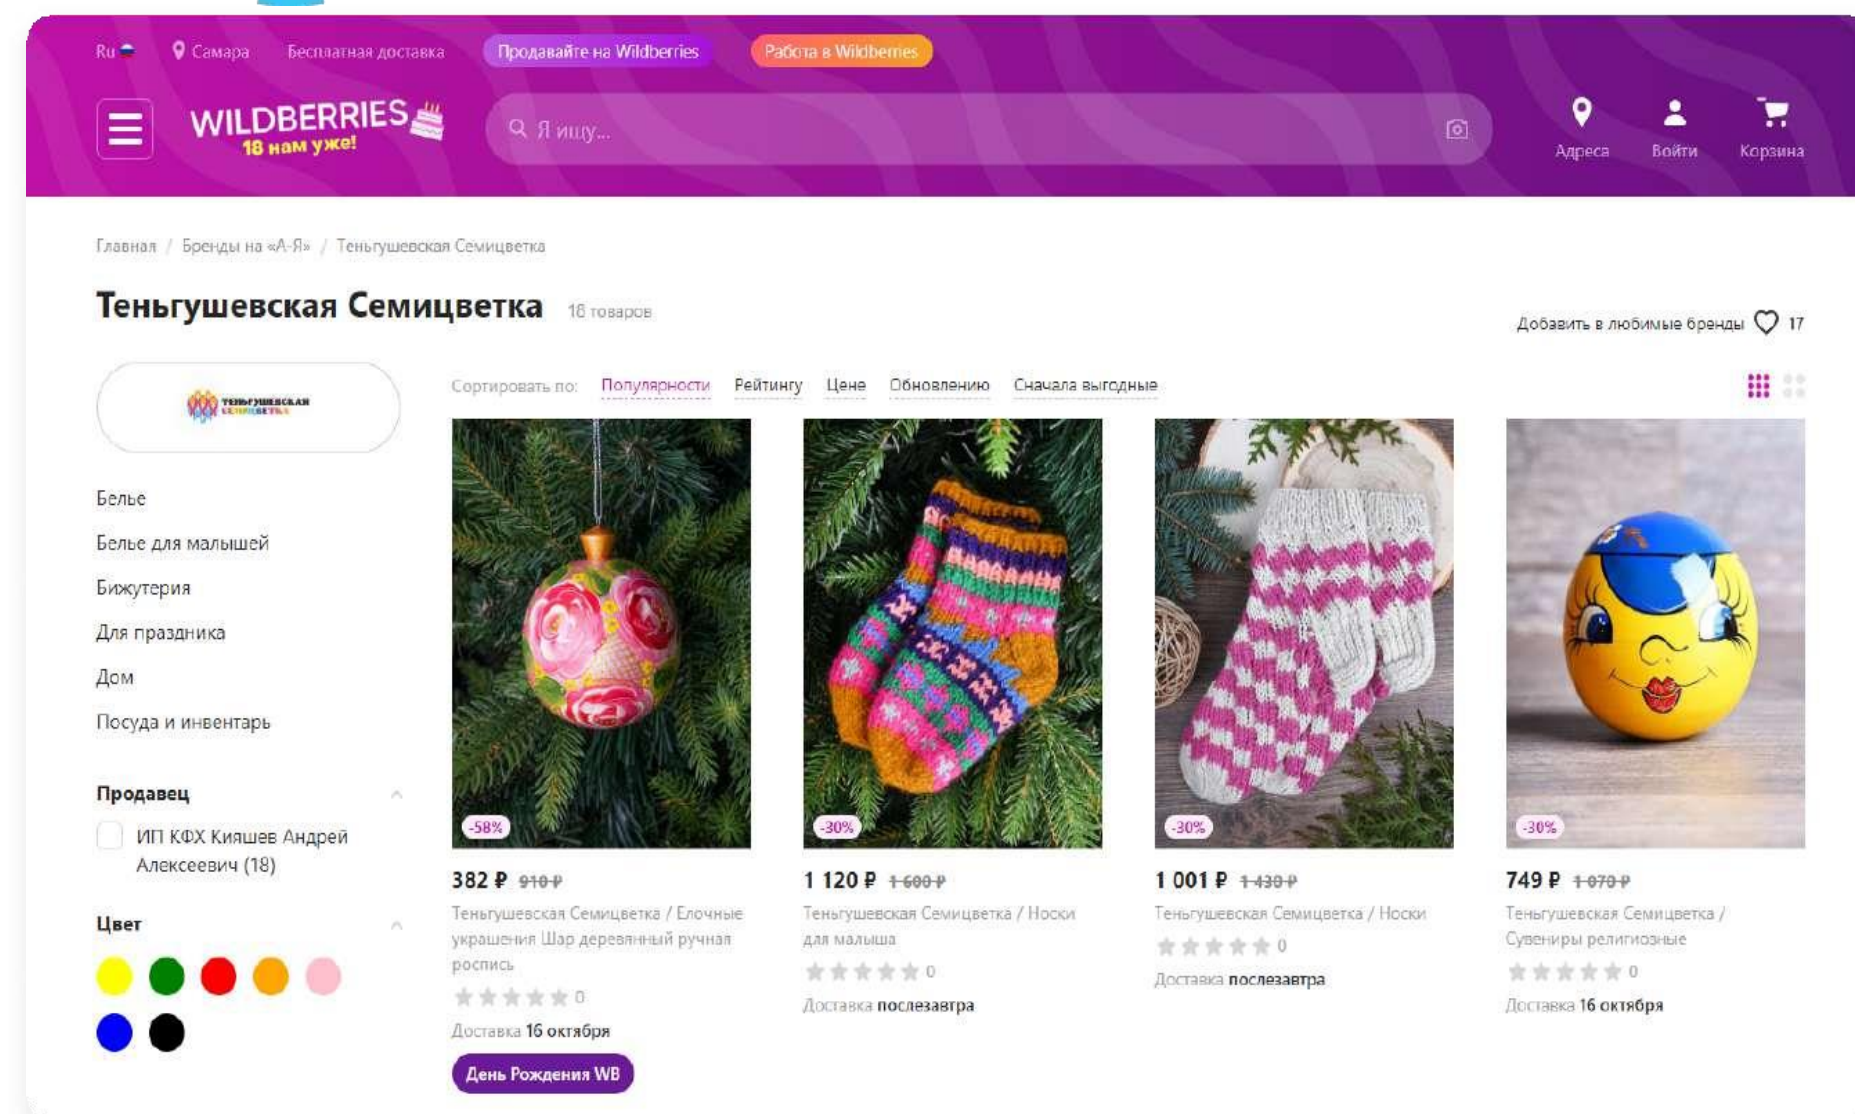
Ru Самара Бесплатная доставка Продавайте на Wildberries Работа в Wildberries

WILDBERRIES 18 нам уже!

Я ищу...

Адреса Войти Корзина

Главная / Бренды на «А-Я» / Теньгушевская Семицветка

Теньгушевская Семицветка 18 товаров

Добавить в любимые бренды 17

Сортировать по: Популярности Рейтингу Цене Обновлению Сначала выгодные

Белье
Белье для малышей
Бижутерия
Для праздника
Дом
Посуда и инвентарь

Продавец
ИП КФХ Кияшев Андрей Алексеевич (18)

Цвет

-58%
382 ₽ 910 ₽
Теньгушевская Семицветка / Елочные украшения Шар деревянный ручная роспись
0
Доставка 16 октября
День Рождения WB

-30%
1 120 ₽ 1 600 ₽
Теньгушевская Семицветка / Носки для малыша
0
Доставка послезавтра

-30%
1 001 ₽ 1 430 ₽
Теньгушевская Семицветка / Носки
0
Доставка послезавтра

-30%
749 ₽ 1 070 ₽
Теньгушевская Семицветка / Сувениры религиозные
0
Доставка 16 октября